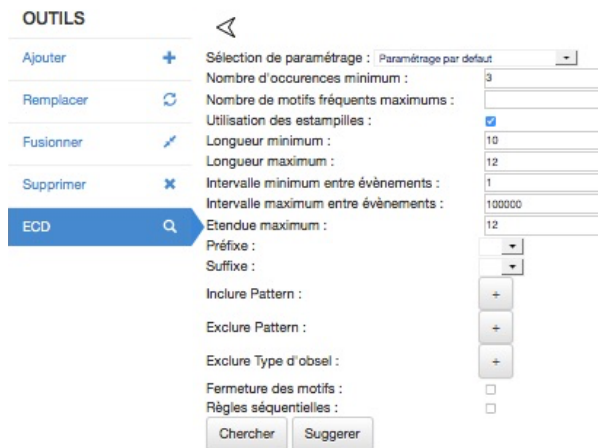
OUTILS

Ajouter +

Remplacer

Fusionner

Supprimer ✖

ECD

Sélection de paramétrage : Paramétrage par defaut

Nombre d'occurences minimum : 3

Nombre de motifs fréquents maximums :

Utilisation des estampilles :

Longueur minimum : 10

Longueur maximum : 12

Intervalle minimum entre évènements : 1

Intervalle maximum entre évènements : 100000

Etendue maximum : 12

Préfixe :

Suffixe :

Inclure Pattern : +

Exclure Pattern : +

Exclure Type d'obsel : +

Fermeture des motifs :

Règles séquentielles :

Chercher Suggerer